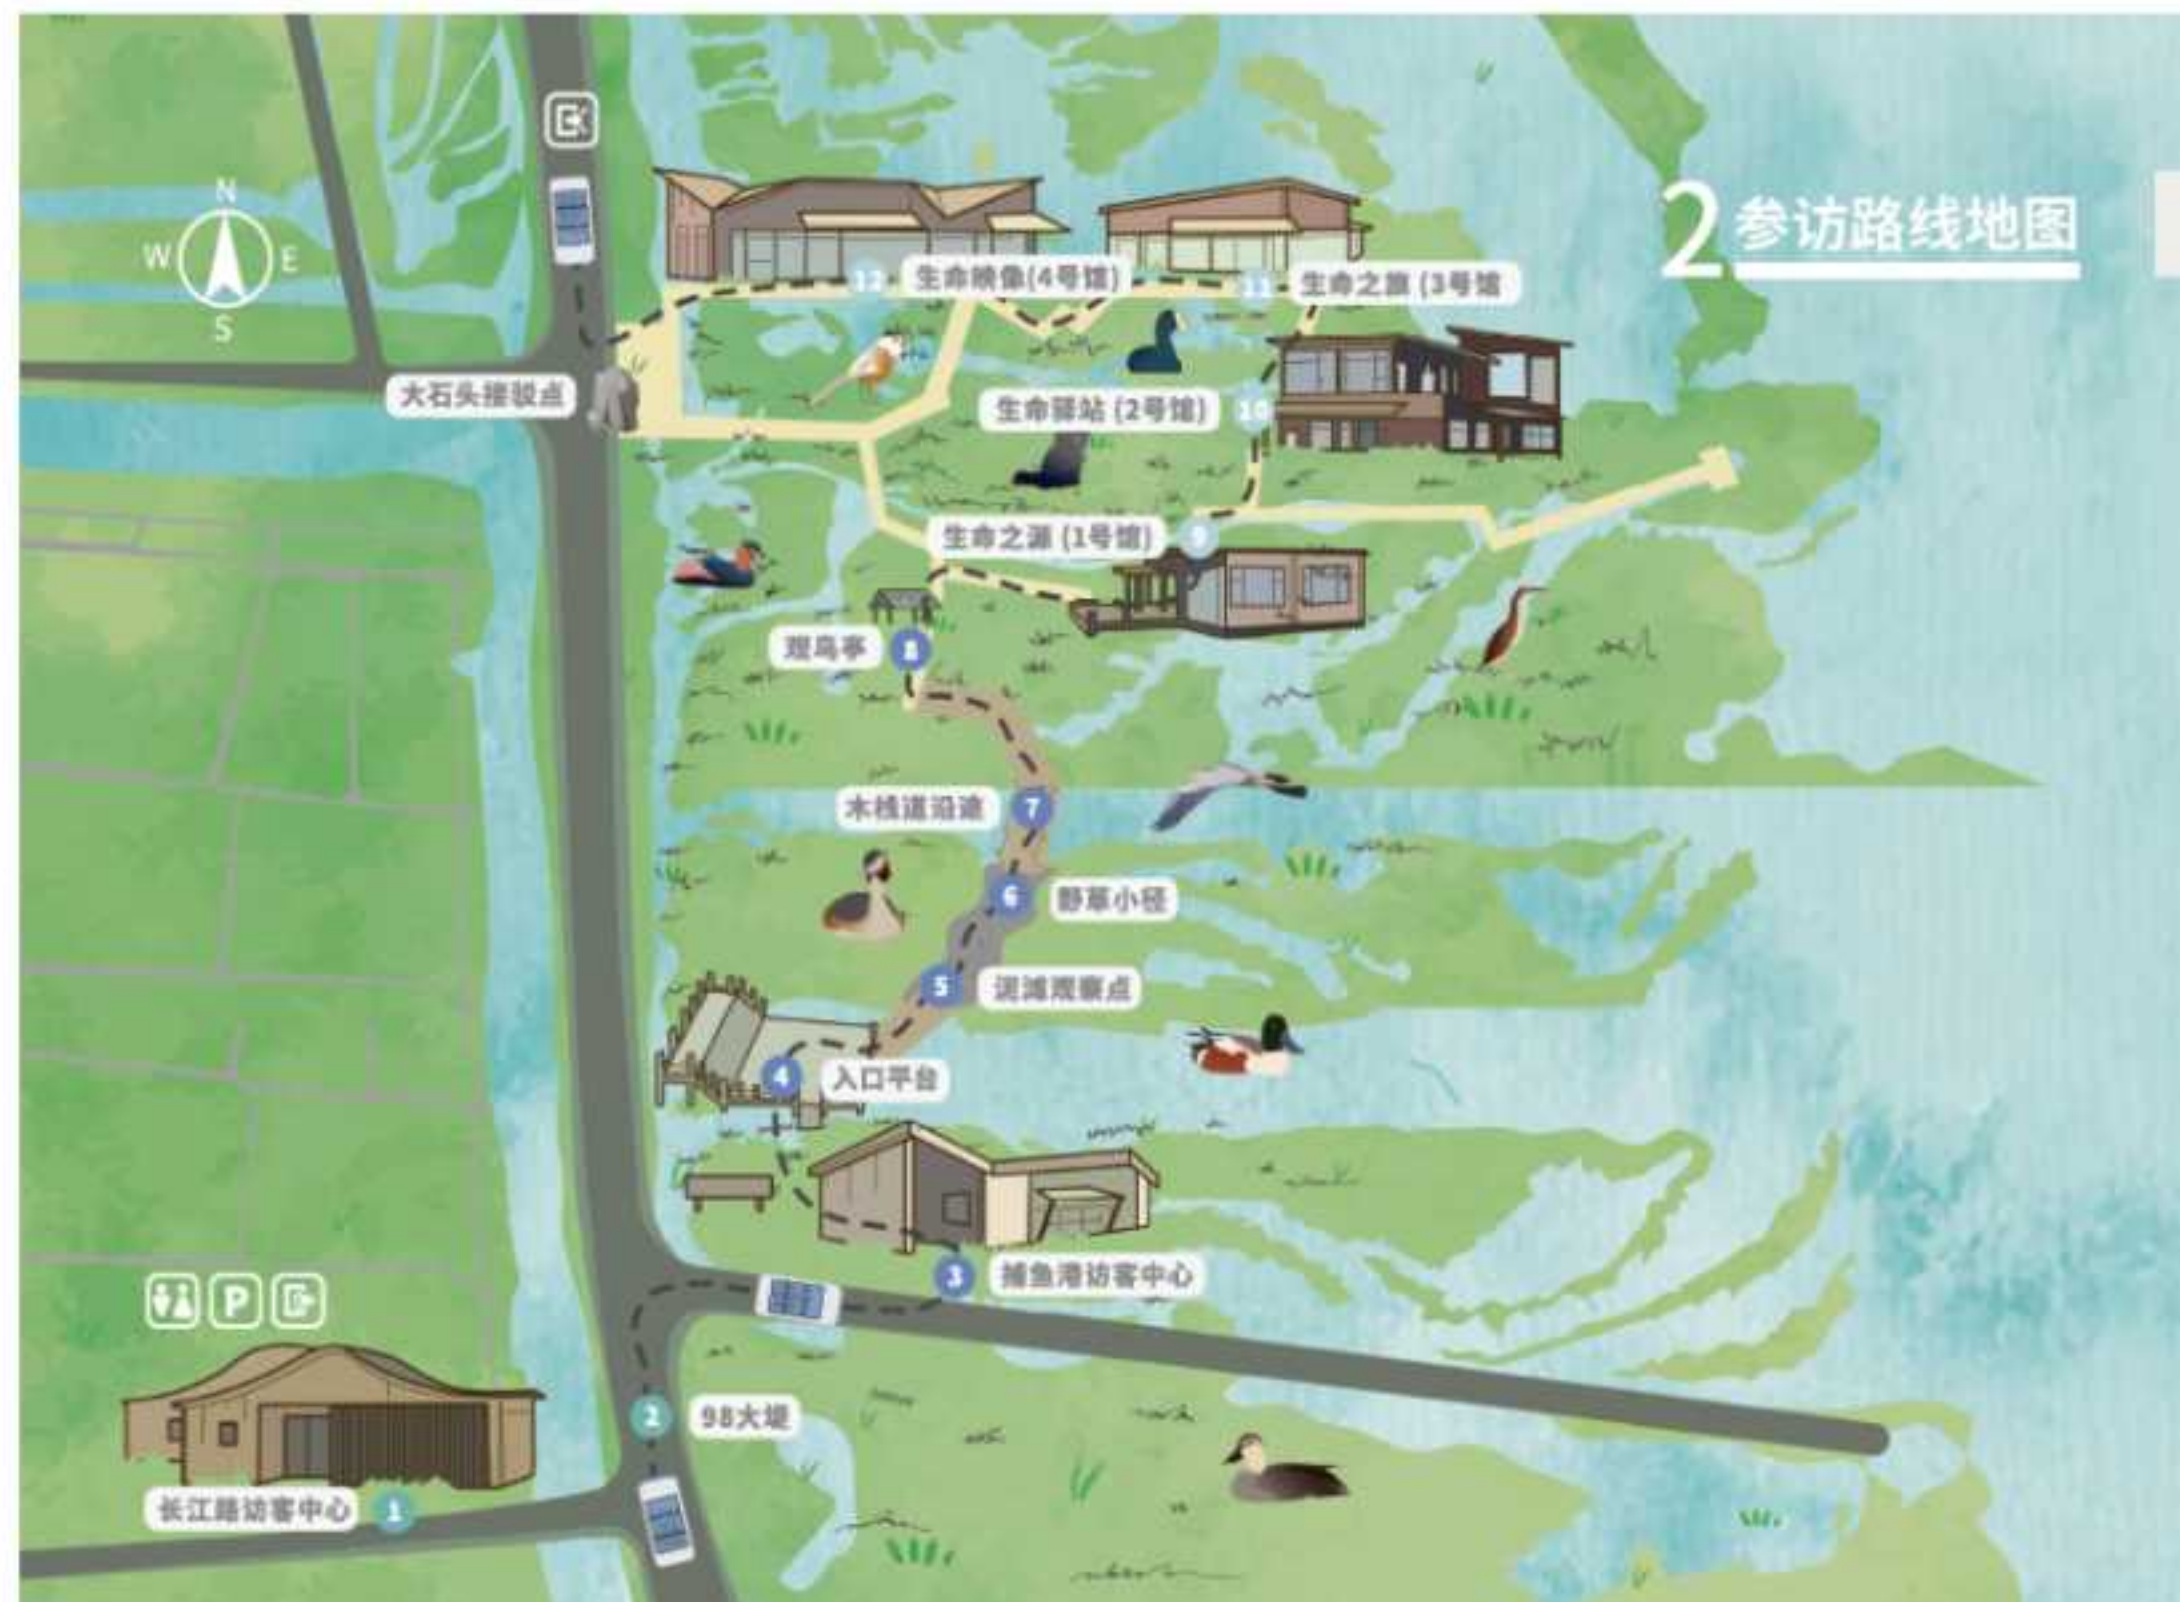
2 参访路线地图

N
W E
S

12 生命映像(4号馆)
11 生命之旅 (3号馆)
大石头接驳点
生命驿站 (2号馆) 10
生命之源 (1号馆) 9
观鸟亭 8
木栈道沿途 7
6 野草小径
5 泥滩观察点
4 入口平台
3 捕鱼港访客中心
2 98大堤
长江路访客中心 1

P